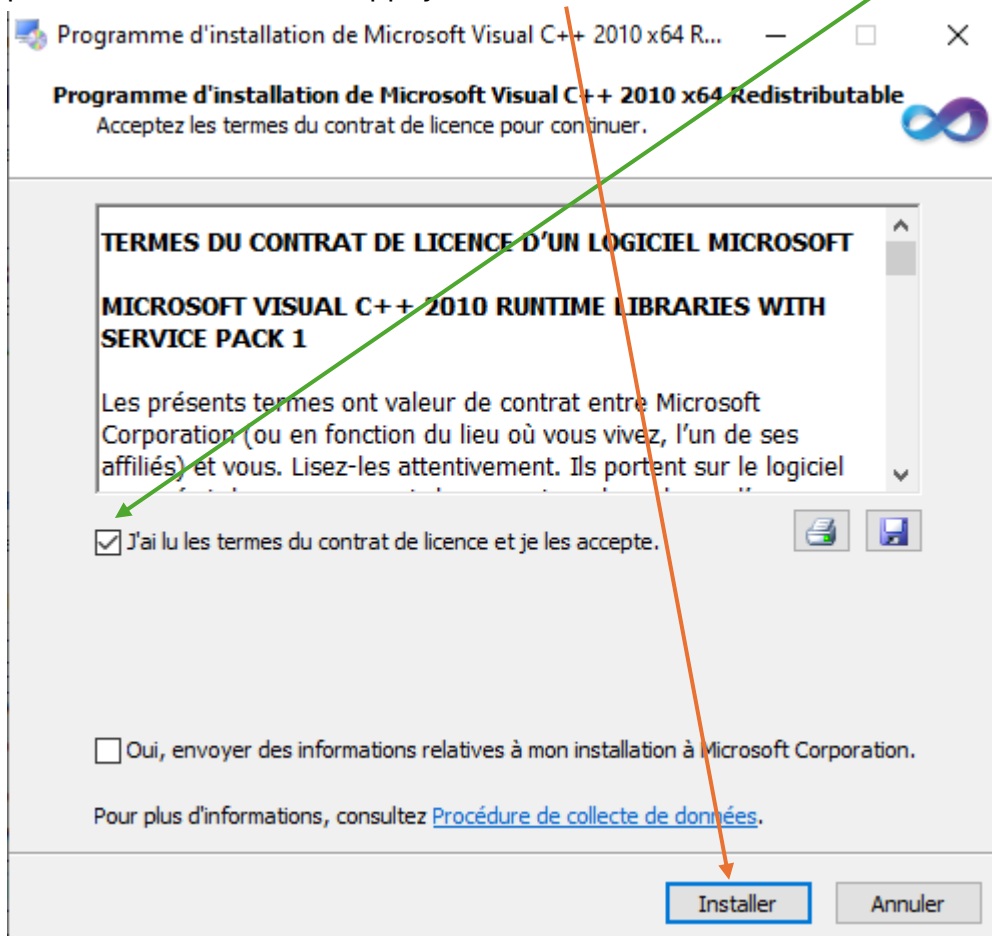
Programme d'installation de Microsoft Visual C++ 2010 x64 R...

Programme d'installation de Microsoft Visual C++ 2010 x64 Redistributable
Acceptez les termes du contrat de licence pour continuer.

TERMES DU CONTRAT DE LICENCE D'UN LOGICIEL MICROSOFT

MICROSOFT VISUAL C++ 2010 RUNTIME LIBRARIES WITH SERVICE PACK 1

Les présents termes ont valeur de contrat entre Microsoft Corporation (ou en fonction du lieu où vous vivez, l'un de ses affiliés) et vous. Lisez-les attentivement. Ils portent sur le logiciel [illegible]

J'ai lu les termes du contrat de licence et je les accepte.

Oui, envoyer des informations relatives à mon installation à Microsoft Corporation.

Pour plus d'informations, consultez Procédure de collecte de données.

Installer

Annuler